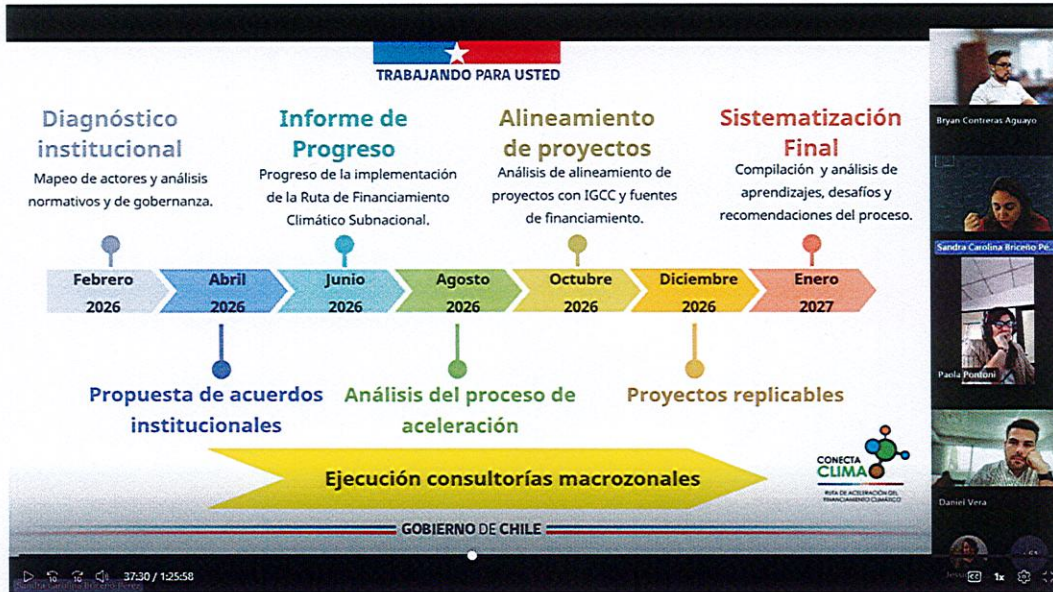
TRABAJANDO PARA USTED

Diagnóstico institucional
Mapeo de actores y análisis normativos y de gobernanza.

Informe de Progreso
Progreso de la implementación de la Ruta de Financiamiento Climático Subnacional.

Alineamiento de proyectos
Análisis de alineamiento de proyectos con IGCC y fuentes de financiamiento.

Sistematización Final
Compilación y análisis de aprendizajes, desafíos y recomendaciones del proceso.

Febrero 2026
Abril 2026
Junio 2026
Agosto 2026
Octubre 2026
Diciembre 2026
Enero 2027

Propuesta de acuerdos institucionales
Análisis del proceso de aceleración
Proyectos replicables

Ejecución consultorías macrozonales

CONECTA CLIMA
RUTA DE ACELERACIÓN DEL FINANCIAMIENTO CLIMÁTICO

GOBIERNO DE CHILE

Bryan Contreras Aguayo
Sandra Carolina Briceño Pé...
Paola Pontoni
Daniel Vera
Jessi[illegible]

37:30 / 1:25:58
Sandra Carolina Briceño Pérez
1x